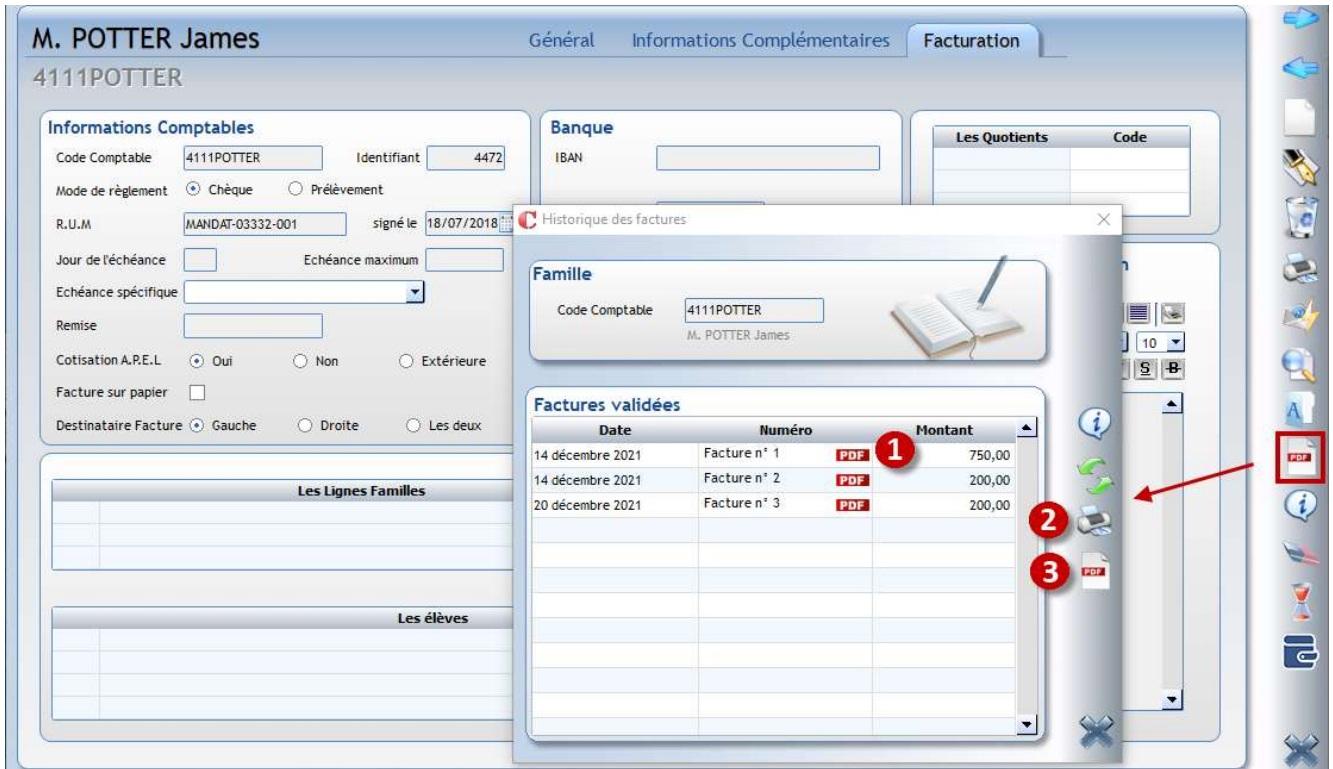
M. POTTER James
4111POTTER

Général Informations Complémentaires Facturation

Informations Comptables
Code Comptable 4111POTTER Identifiant 4472
Mode de règlement Chèque Prélèvement
R.U.M MANDAT-03332-001 signé le 18/07/2018
Jour de l'échéance Echéance maximum
Echéance spécifique
Remise
Cotisation A.P.E.L Oui Non Extérieure
Facture sur papier
Destinataire Facture Gauche Droite Les deux

Banque
IBAN

| Les Quotients | Code |
|---|---|

Les Lignes Familles

Les élèves

Historique des factures

Famille
Code Comptable 4111POTTER
M. POTTER James

Factures validées

| Date | Numéro | Montant |
|---|---|---|
| 14 décembre 2021 | Facture n° 1 PDF | 750,00 |
| 14 décembre 2021 | Facture n° 2 PDF | 200,00 |
| 20 décembre 2021 | Facture n° 3 PDF | 200,00 |

1
2
3

10
S B